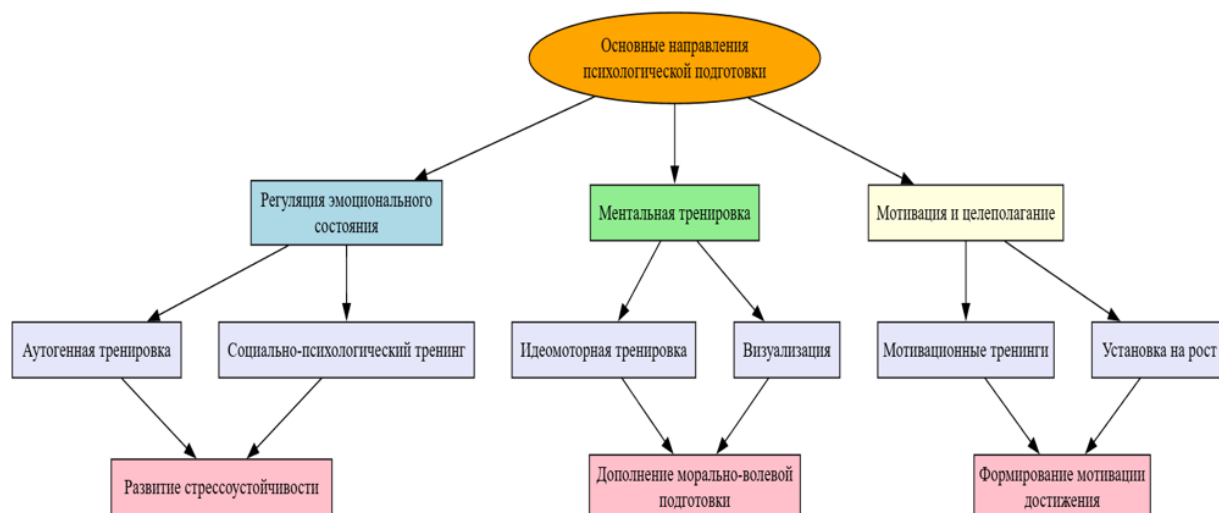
Основные направления психологической подготовки

Регуляция эмоционального состояния

Ментальная тренировка

Мотивация и целеполагание

Аутогенная тренировка

Социально-психологический тренинг

Идеомоторная тренировка

Визуализация

Мотивационные тренинги

Установка на рост

Развитие стрессоустойчивости

Дополнение морально-волевой подготовки

Формирование мотивации достижения